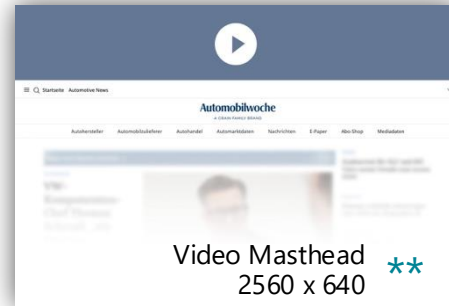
≡ Q Startseite Automotive News

Automobilwoche
A CRAIN FAMILY BRAND

Autohersteller Automobilzulieferer Autohandel Automarktdaten Nachrichten E-Paper Abo-Shop Mediadaten

VW-Kompensations-Chef Thomas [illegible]

Video Masthead
2560 x 640
**